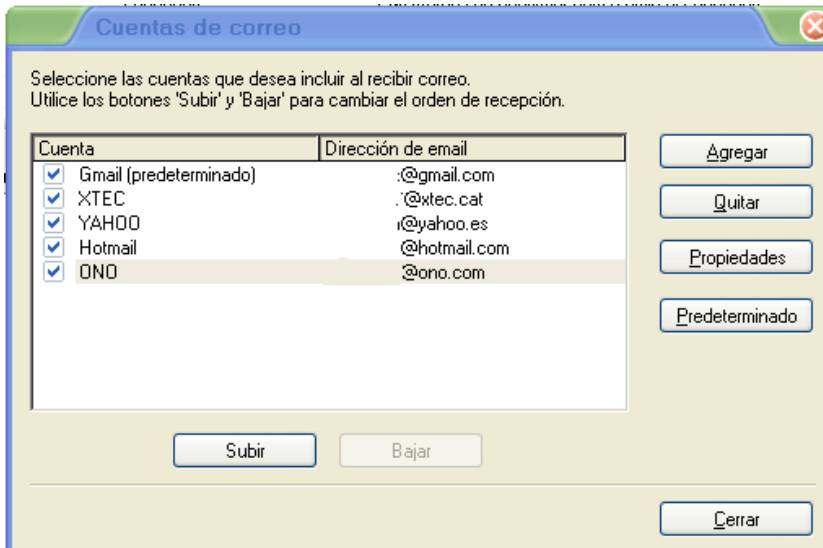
Cuentas de correo

Seleccione las cuentas que desea incluir al recibir correo.
Utilice los botones 'Subir' y 'Bajar' para cambiar el orden de recepción.

| Cuenta | Dirección de email |
|---|---|
| Gmail (predeterminado) | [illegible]@gmail.com |
| XTEC | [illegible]@xtec.cat |
| YAHOO | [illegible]@yahoo.es |
| Hotmail | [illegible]@hotmail.com |
| ONO | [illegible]@ono.com |

Agregar

Quitar

Propiedades

Predeterminado

Subir

Bajar

Cerrar